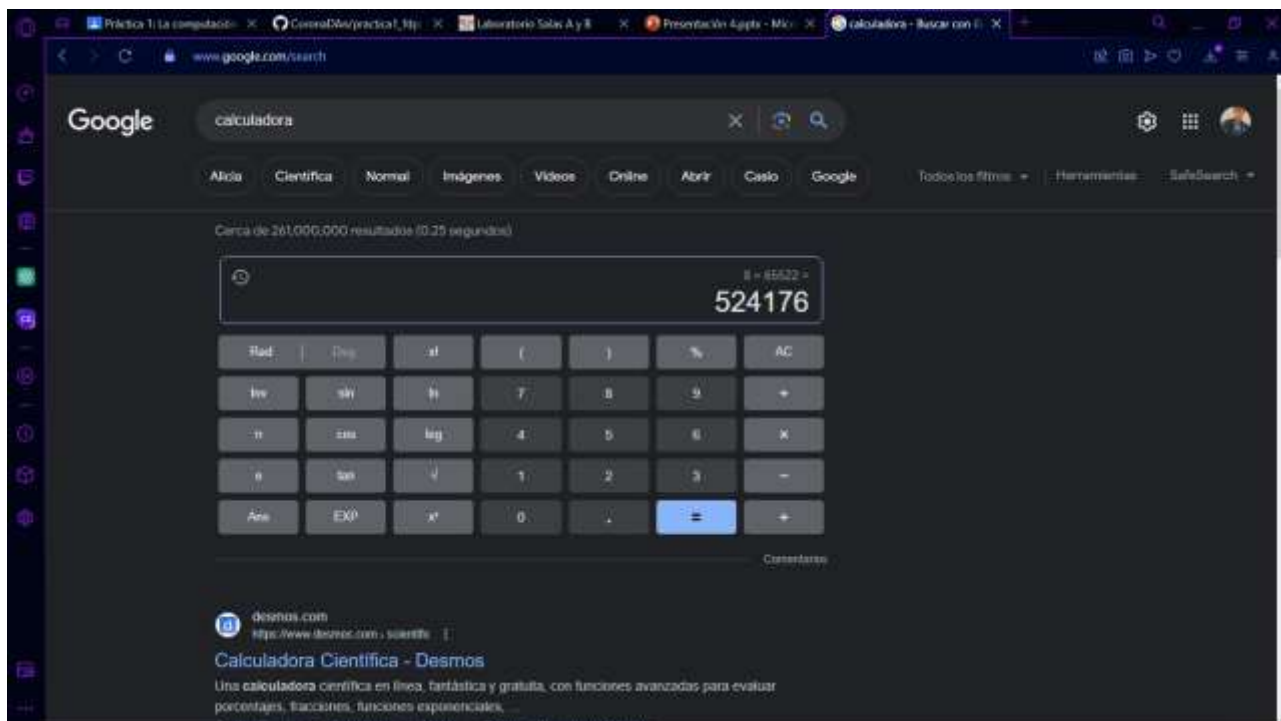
Práctica 1: La computació × CoronaDAn/practica1_ttp × Laboratorio Salas A y B × Presentación 4.pptx - Mic × calculadora - Buscar con × +

www.google.com/search

Google

calculadora

Alicia Científica Normal Imágenes Videos Online Abrir Casio Google

Todos los filtros Herramientas SafeSearch

Cerca de 261,000,000 resultados (0.25 segundos)

8 × 65522 =

524176

| Rad \| Deg | x! | ( | ) | % | AC |
|---|---|---|---|---|---|
| Inv | sin | ln | 7 | 8 | 9 | ÷ |
| π | cos | log | 4 | 5 | 6 | × |
| e | tan | √ | 1 | 2 | 3 | − |
| Ans | EXP | $x^y$ | 0 | . | = | + |

Comentarios

desmos.com
https://www.desmos.com › scientific

Calculadora Científica - Desmos

Una calculadora científica en línea, fantástica y gratuita, con funciones avanzadas para evaluar porcentajes, fracciones, funciones exponenciales, ...